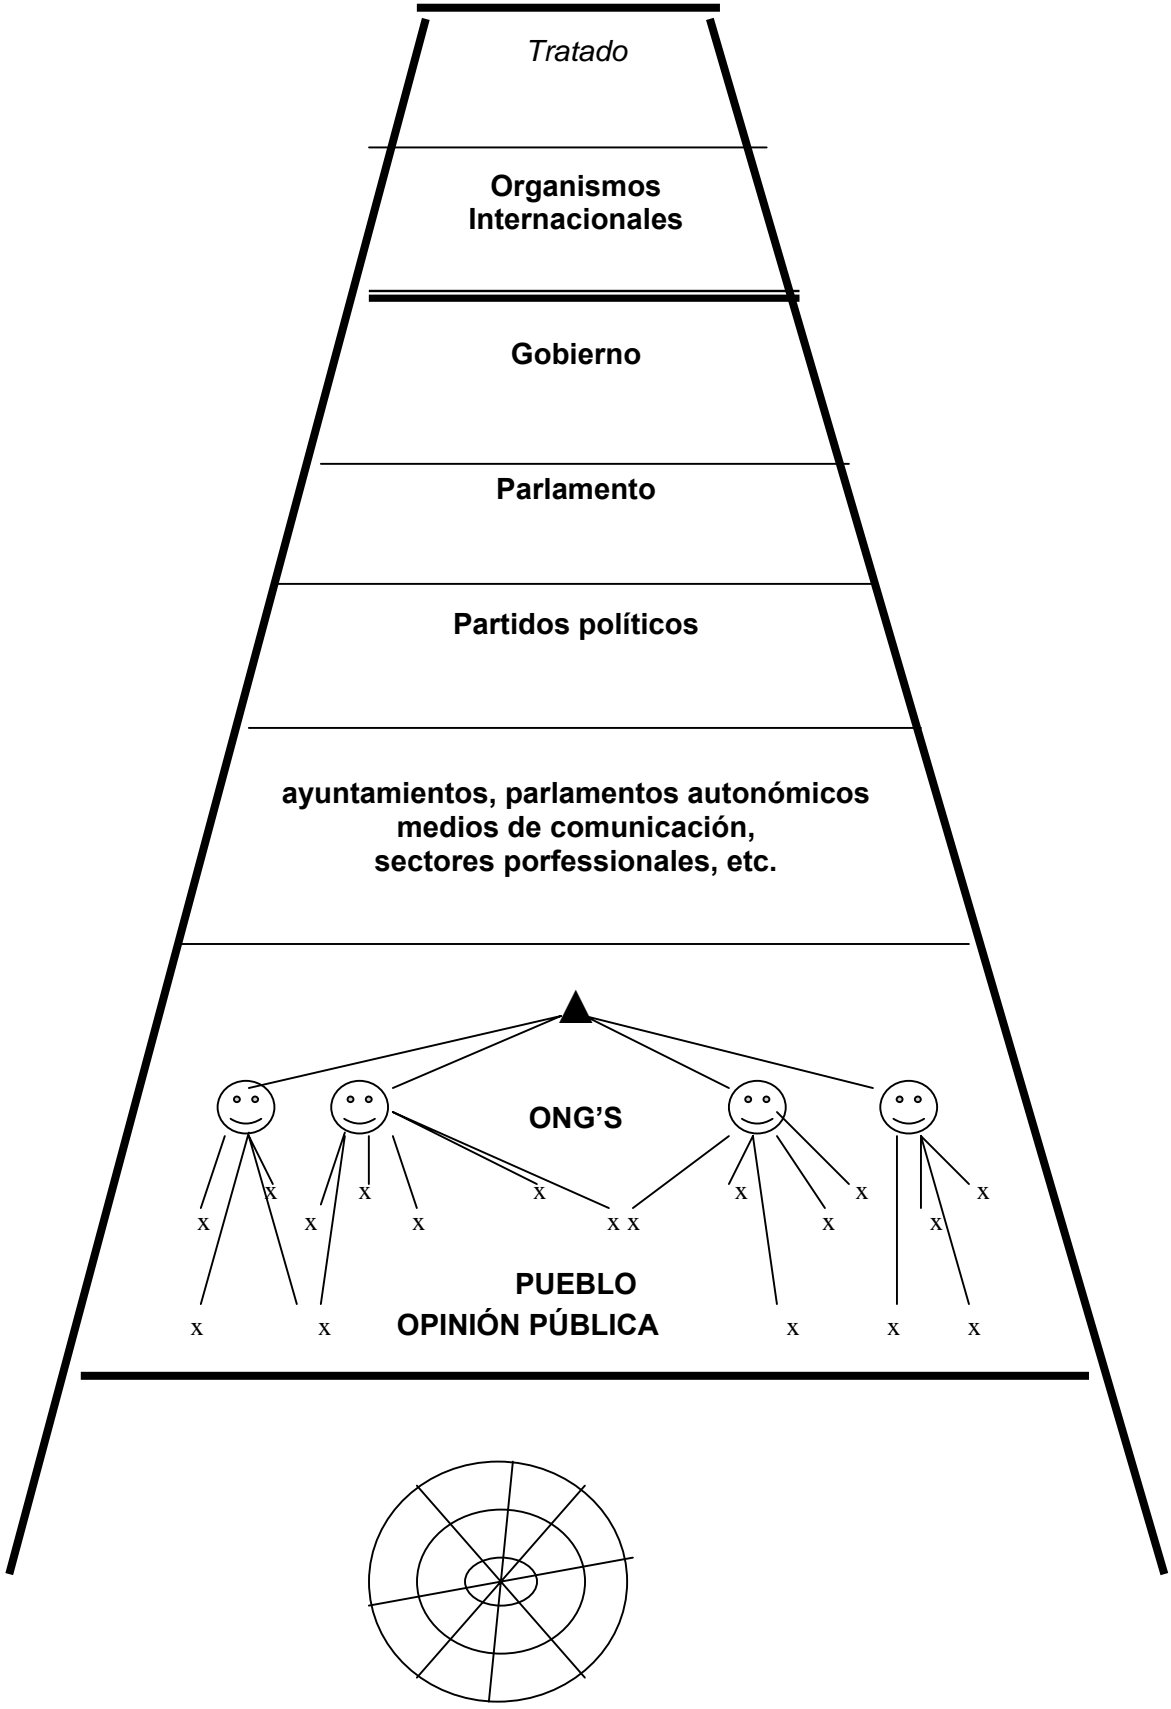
*Tratado*

**Organismos Internacionales**

**Gobierno**

**Parlamento**

**Partidos políticos**

**ayuntamientos, parlamentos autonómicos medios de comunicación, sectores porfessionales, etc.**

**ONG'S**

x x x x x x x x x x x x x x

**PUEBLO**
x x **OPINIÓN PÚBLICA** x x x